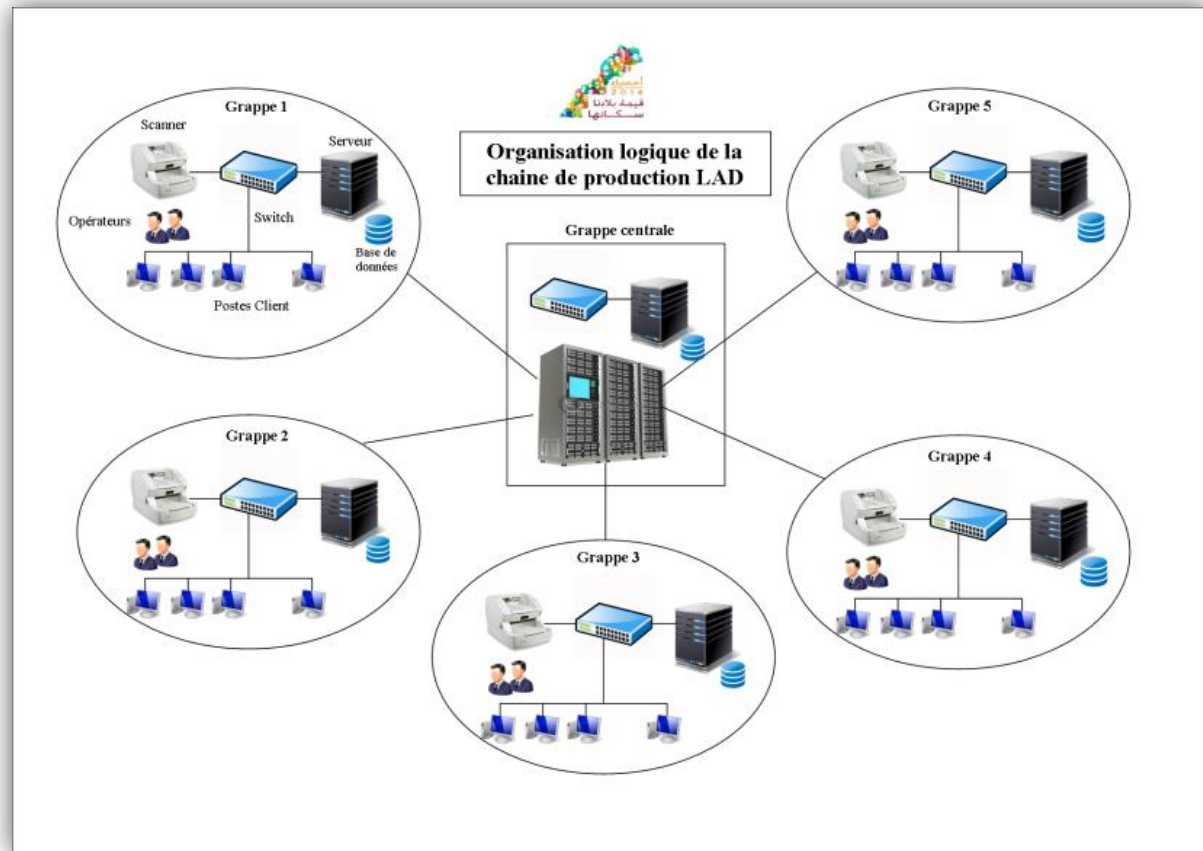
إحصاء
2014
قيمة بلادنا
سكانها

Organisation logique de la chaine de production LAD

Grappe 1

Scanner

Serveur

Switch

Opérateurs

Base de données

Postes Client

Grappe 5

Grappe centrale

Grappe 2

Grappe 4

Grappe 3